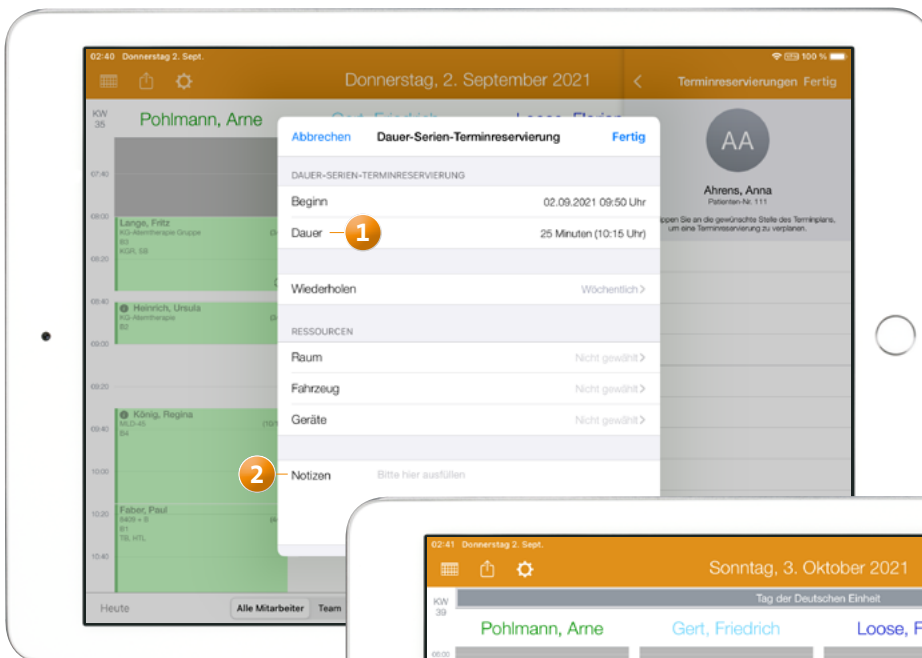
02:40 Donnerstag 2. Sept.

100 %

Donnerstag, 2. September 2021

Terminreservierungen Fertig

KW 35

Pohlmann, Arne

07:40

08:00

Lange, Fritz
KG-Atemtherapie Gruppe
B2
KGR, SB

08:20

08:40

Heinrich, Ursula
KG-Atemtherapie
B2

09:00

09:20

König, Regina
MLD-45
B4

09:40

10:00

10:20

Faber, Paul
5409 + B
B1
TB, HTL

10:40

Heute

Alle Mitarbeiter

Team

Abbrechen

Dauer-Serien-Terminreservierung

Fertig

DAUER-SERIEN-TERMINRESERVIERUNG

Beginn 02.09.2021 09:50 Uhr

Dauer 25 Minuten (10:15 Uhr)

1

Wiederholen Wöchentlich

RESSOURCEN

Raum Nicht gewählt

Fahrzeug Nicht gewählt

Geräte Nicht gewählt

2

Notizen Bitte hier ausfüllen

AA

Ahrens, Anna
Patienten-Nr. 111

Tippen Sie an die gewünschte Stelle des Terminplans, um eine Terminreservierung zu verplanen.

02:41 Donnerstag 2. Sept.

Sonntag, 3. Oktober 2021

KW 39

Tag der Deutschen Einheit

Pohlmann, Arne

Gert, Friedrich

Loose, F

08:00